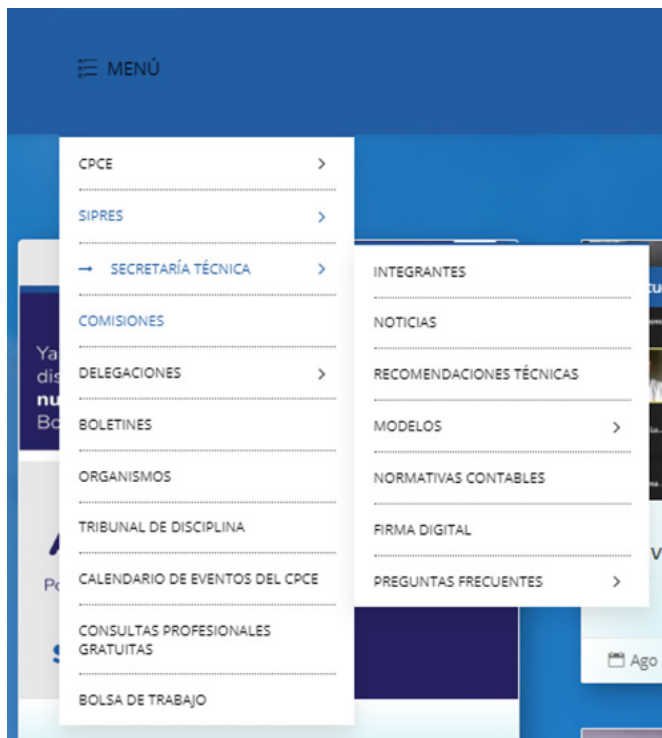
MENÚ

CPCE
SIPRES
SECRETARÍA TÉCNICA
COMISIONES
DELEGACIONES
BOLETINES
ORGANISMOS
TRIBUNAL DE DISCIPLINA
CALENDARIO DE EVENTOS DEL CPCE
CONSULTAS PROFESIONALES GRATUITAS
BOLSA DE TRABAJO

INTEGRANTES
NOTICIAS
RECOMENDACIONES TÉCNICAS
MODELOS
NORMATIVAS CONTABLES
FIRMA DIGITAL
PREGUNTAS FRECUENTES

Ago